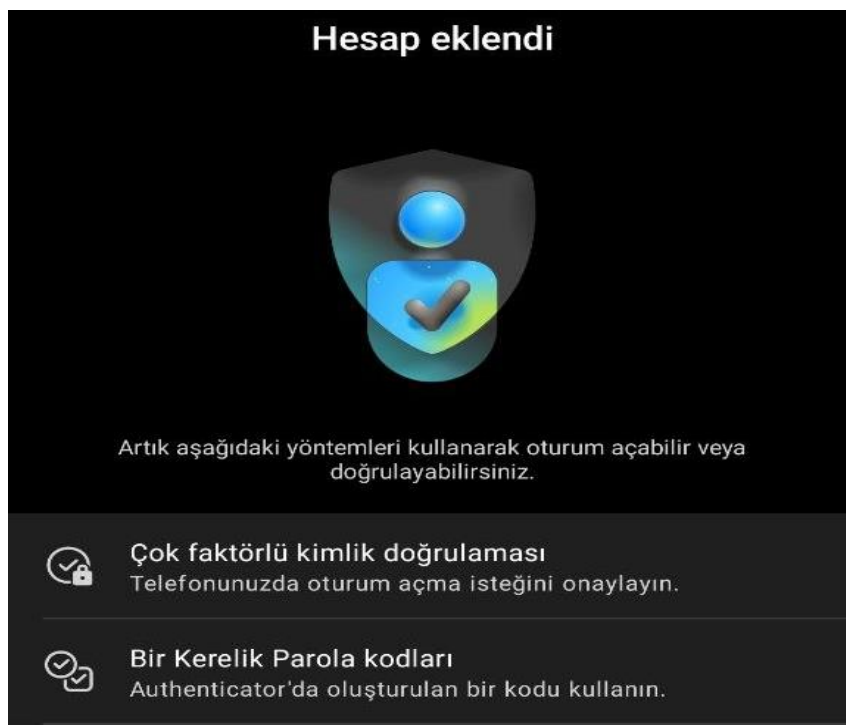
Hesap eklendi

Artık aşağıdaki yöntemleri kullanarak oturum açabilir veya doğrulayabilirsiniz.

Çok faktörlü kimlik doğrulaması
Telefonunuzda oturum açma isteğini onaylayın.

Bir Kerelik Parola kodları
Authenticator'da oluşturulan bir kodu kullanın.